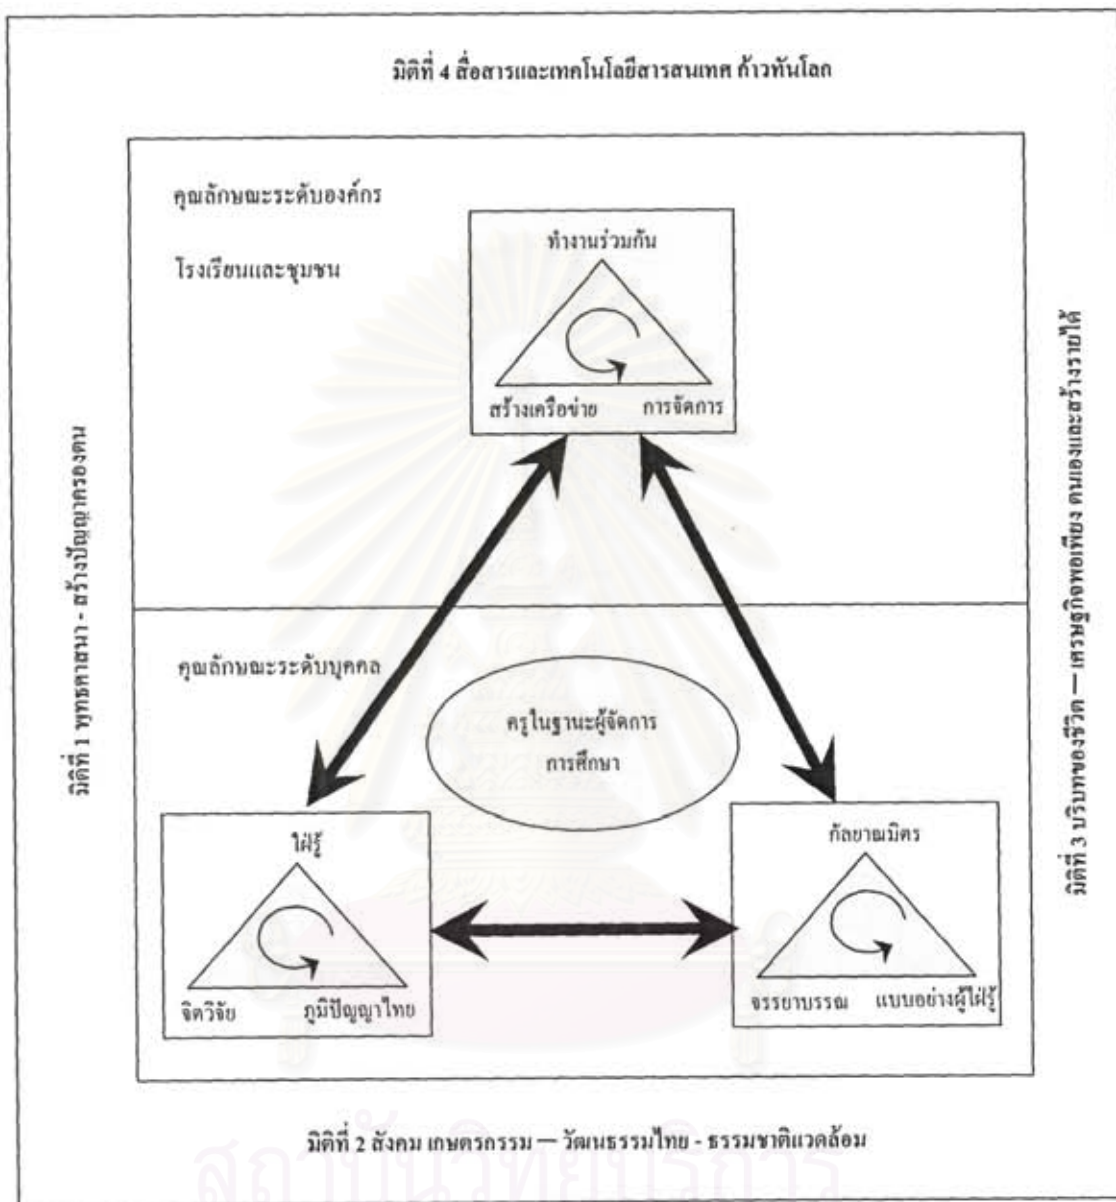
มิติที่ 4 สื่อสารและเทคโนโลยีสารสนเทศ ก้าวทันโลก

คุณลักษณะระดับองค์กร

โรงเรียนและชุมชน

ทำงานร่วมกัน

สร้างเครือข่าย

การจัดการ

คุณลักษณะระดับบุคคล

ครูในฐานะผู้จัดการการศึกษา

ใฝ่รู้

จิตวิจัย

ภูมิปัญญาไทย

กัลยาณมิตร

จรรยาบรรณ

แบบอย่างผู้ใฝ่รู้

มิติที่ 1 พุทธศาสนา - สร้างปัญญาครองตน

มิติที่ 3 บริบทของชีวิต — เศรษฐกิจพอเพียง ตนเองและสร้างรายได้

มิติที่ 2 สังคม เกษตรกรรม — วัฒนธรรมไทย - ธรรมชาติแวดล้อม